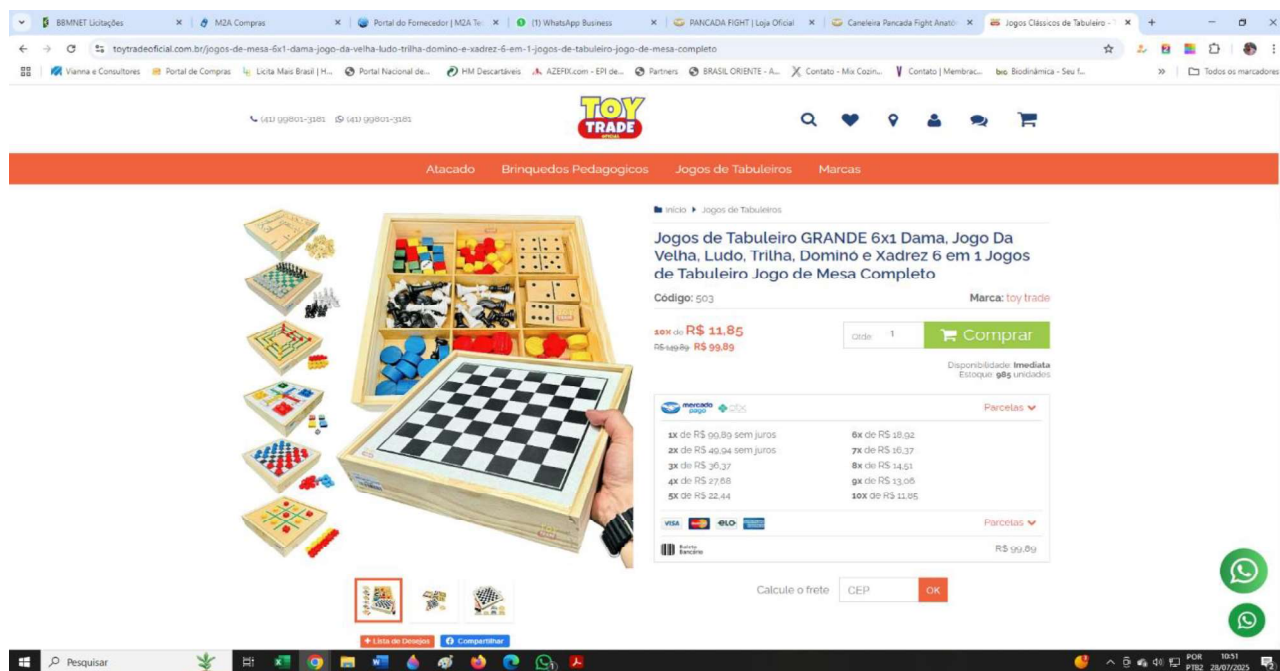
BBMNET Licitações | M2A Compras | Portal do Fornecedor | M2A Te | (1) WhatsApp Business | PANCADA FIGHT | Loja Oficial | Caneleira Pancada Fight Anató | Jogos Clássicos de Tabuleiro -

toytradeoficial.com.br/jogos-de-mesa-6x1-dama-jogo-da-velha-ludo-trilha-domino-e-xadrez-6-em-1-jogos-de-tabuleiro-jogo-de-mesa-completo

Vianna e Consultores | Portal de Compras | Licita Mais Brasil | H... | Portal Nacional de... | HM Descartáveis | AZEFIX.com - EPI de... | Partners | BRASIL ORIENTE - A... | Contato - Mix Cozin... | Contato | Membrac... | Biodinâmica - Seu f... | » | Todos os marcadores

(41) 99801-3181 (41) 99801-3181

TOY TRADE

Atacado Brinquedos Pedagogicos Jogos de Tabuleiros Marcas

Inicio ▸ Jogos de Tabuleiros

Jogos de Tabuleiro GRANDE 6x1 Dama, Jogo Da Velha, Ludo, Trilha, Dominó e Xadrez 6 em 1 Jogos de Tabuleiro Jogo de Mesa Completo

Código: 503

Marca: toy trade

10x de R$ 11,85
R$ 149,89 R$ 99,89

Qtde 1

Comprar

Disponibilidade: Imediata
Estoque: 985 unidades

mercado pago pix

Parcelas

1x de R$ 99,89 sem juros
2x de R$ 49,94 sem juros
3x de R$ 36,37
4x de R$ 27,68
5x de R$ 22,44
6x de R$ 18,92
7x de R$ 16,37
8x de R$ 14,51
9x de R$ 13,06
10x de R$ 11,85

VISA elo

Parcelas

Boleto Bancário

R$ 99,89

Calcule o frete CEP OK

+ Lista de Desejos Compartilhar

Pesquisar

POR PTB2 10:51 28/07/2025